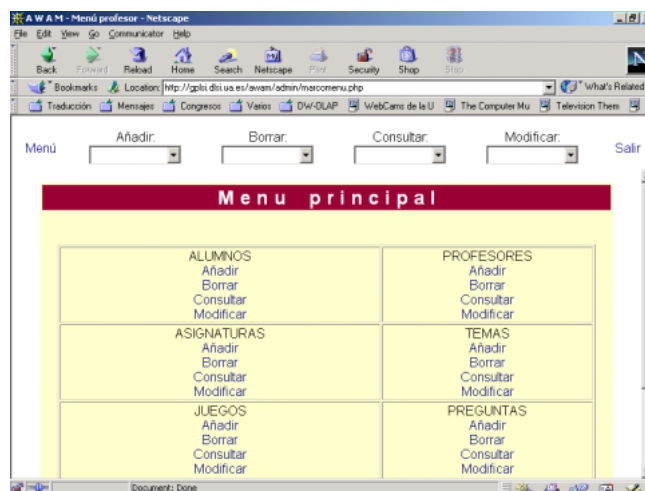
A W A M - Menú profesor - Netscape

File Edit View Go Communicator Help

Back Forward Reload Home Search Netscape Print Security Shop Stop

Bookmarks Location: http://gplsi.dlsi.ua.es/awam/admin/marcomenu.php What's Related

Traducción Mensajes Congresos Varios DW-OLAP WebCams de la U The Computer Mu Television Them

Menú Añadir: Borrar: Consultar: Modificar: Salir

Menu principal

| ALUMNOS<br>Añadir<br>Borrar<br>Consultar<br>Modificar | PROFESORES<br>Añadir<br>Borrar<br>Consultar<br>Modificar |
|---|---|
| ASIGNATURAS<br>Añadir<br>Borrar<br>Consultar<br>Modificar | TEMAS<br>Añadir<br>Borrar<br>Consultar<br>Modificar |
| JUEGOS<br>Añadir<br>Borrar<br>Consultar<br>Modificar | PREGUNTAS<br>Añadir<br>Borrar<br>Consultar<br>Modificar |

Document: Done